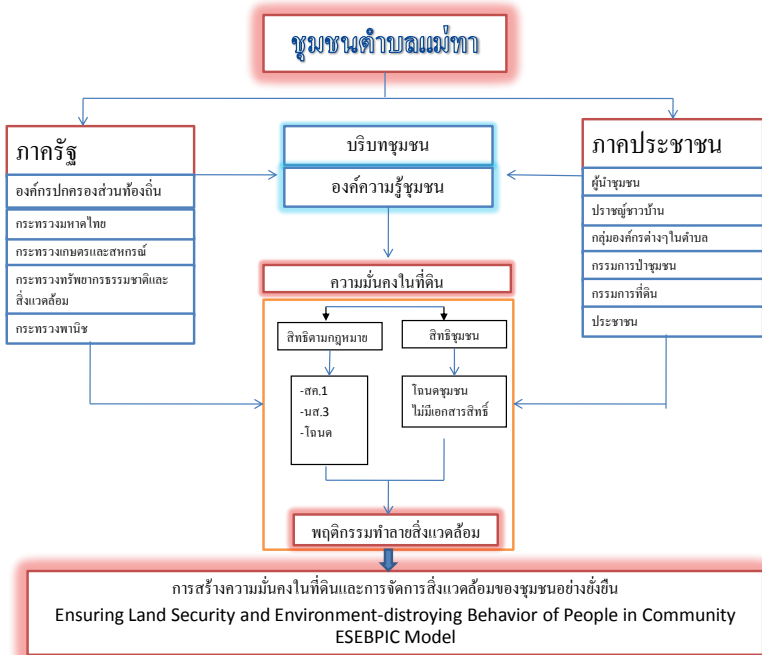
ชุมชนตำบลแม่ทา

ภาครัฐ

องค์กรปกครองส่วนท้องถิ่น

กระทรวงมหาดไทย

กระทรวงเกษตรและสหกรณ์

กระทรวงทรัพยากรธรรมชาติและสิ่งแวดล้อม

กระทรวงพานิช

บริบทชุมชน

องค์ความรู้ชุมชน

ภาคประชาชน

ผู้นำชุมชน

ปราชญ์ชาวบ้าน

กลุ่มองค์กรต่างๆในตำบล

กรรมการป่าชุมชน

กรรมการที่ดิน

ประชาชน

ความมั่นคงในที่ดิน

สิทธิตามกฎหมาย

สิทธิชุมชน

-สค.1
-นส.3
-โฉนด

โฉนดชุมชน
ไม่มีเอกสารสิทธิ์

พฤติกรรมทำลายสิ่งแวดล้อม

การสร้างความมั่นคงในที่ดินและการจัดการสิ่งแวดล้อมของชุมชนอย่างยั่งยืน

Ensuring Land Security and Environment-distroying Behavior of People in Community
ESEBPIC Model